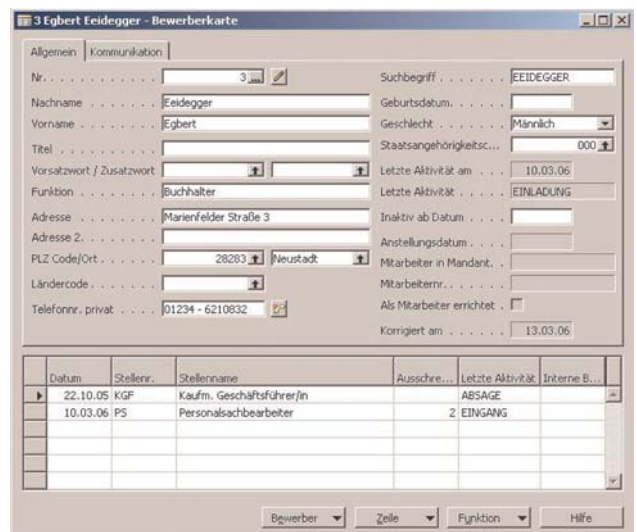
3 Egbert Eeidegger - Bewerberkarte

Allgemein | Kommunikation

Nr. . . . . . . . . . . . 3
Nachname . . . . . . . . Eeidegger
Vorname . . . . . . . . Egbert
Titel . . . . . . . . . .
Vorsatzwort / Zusatzwort
Funktion . . . . . . . . Buchhalter
Adresse . . . . . . . . Marienfelder Straße 3
Adresse 2. . . . . . . .
PLZ Code/Ort . . . . . . 28283 Neustadt
Ländercode . . . . . . .
Telefonnr. privat . . . . 01234 - 6210832

Suchbegriff . . . . . . . EEIDEGGER
Geburtsdatum. . . . . .
Geschlecht . . . . . . . Männlich
Staatsangehörigkeitsc... 000
Letzte Aktivität am . . . 10.03.06
Letzte Aktivität . . . . EINLADUNG
Inaktiv ab Datum . . . .
Anstellungsdatum . . . .
Mitarbeiter in Mandant. .
Mitarbeiternr. . . . . . .
Als Mitarbeiter errichtet .
Korrigiert am . . . . . . 13.03.06

| Datum | Stellenr. | Stellenname | Ausschre... | Letzte Aktivität | Interne B... |
|---|---|---|---|---|---|
| 22.10.05 | KGF | Kaufm. Geschäftsführer/in | | ABSAGE | |
| 10.03.06 | PS | Personalsachbearbeiter | 2 | EINGANG | |

Bewerber | Zeile | Funktion | Hilfe